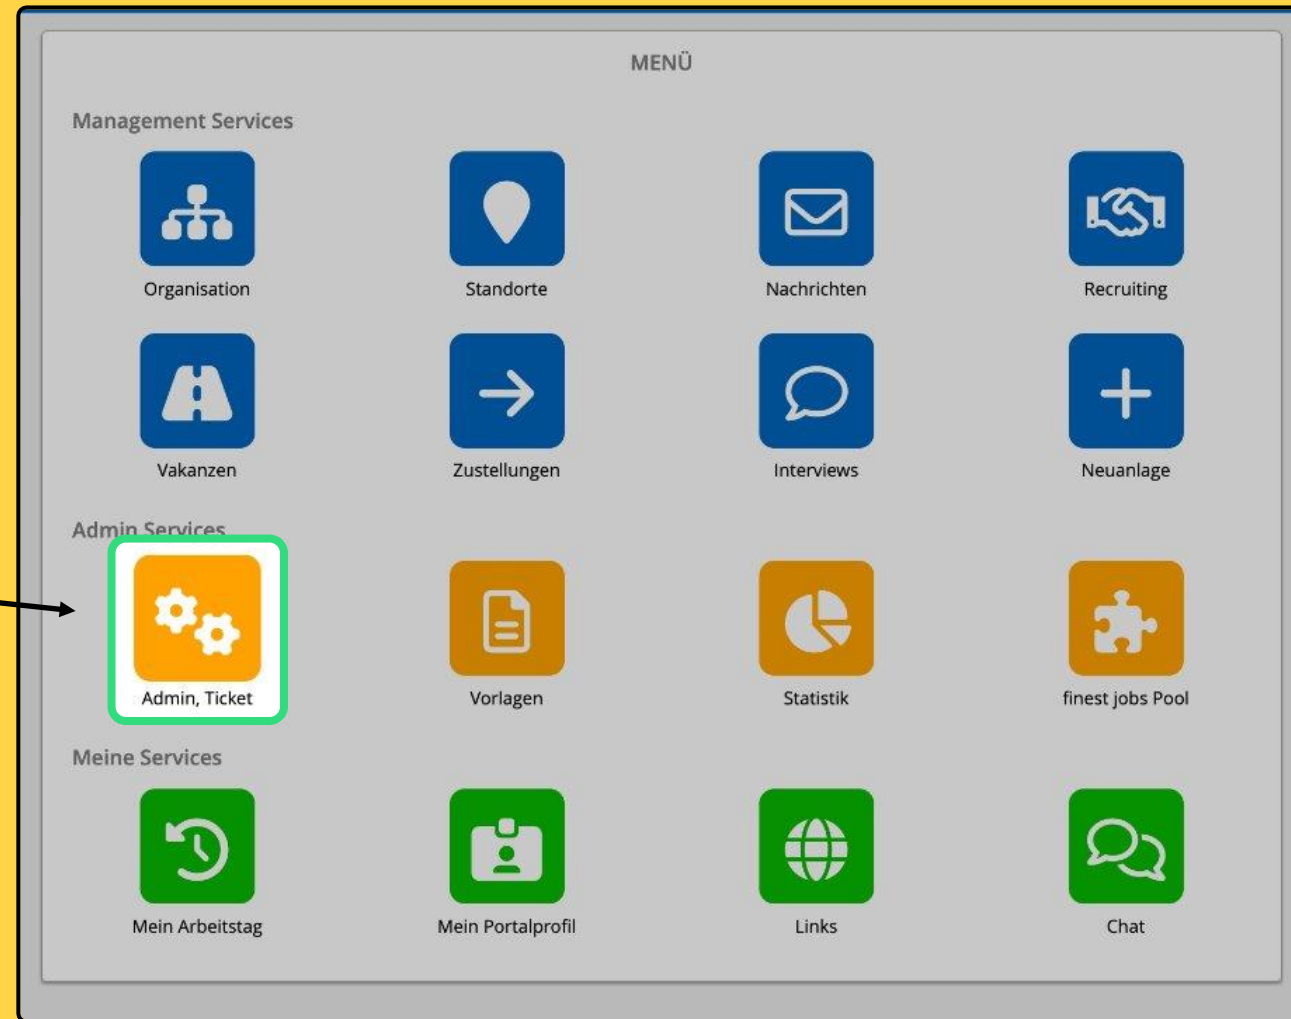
MENÜ

Management Services

Organisation

Standorte

Nachrichten

Recruiting

Vakanzen

Zustellungen

Interviews

Neuanlage

Admin Services

Admin, Ticket

Vorlagen

Statistik

finest jobs Pool

Meine Services

Mein Arbeitstag

Mein Portalprofil

Links

Chat